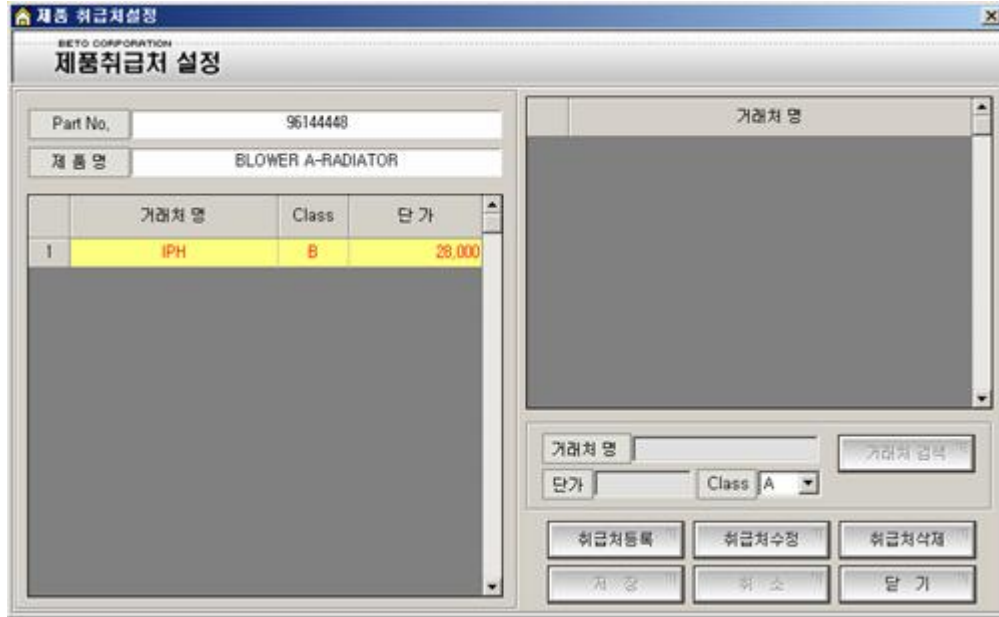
제품 취급처설정

BETO CORPORATION
제품취급처 설정

Part No. 96144448
제 품 명 BLOWER A-RADIATOR

| | 거래처 명 | Class | 단 가 |
|---|---|---|---|
| 1 | IPH | B | 28,000 |

| | 거래처 명 |
|---|---|

거래처 명
거래처 검색
단가
Class A

취급처등록
취급처수정
취급처삭제
저 장
취 소
닫 기